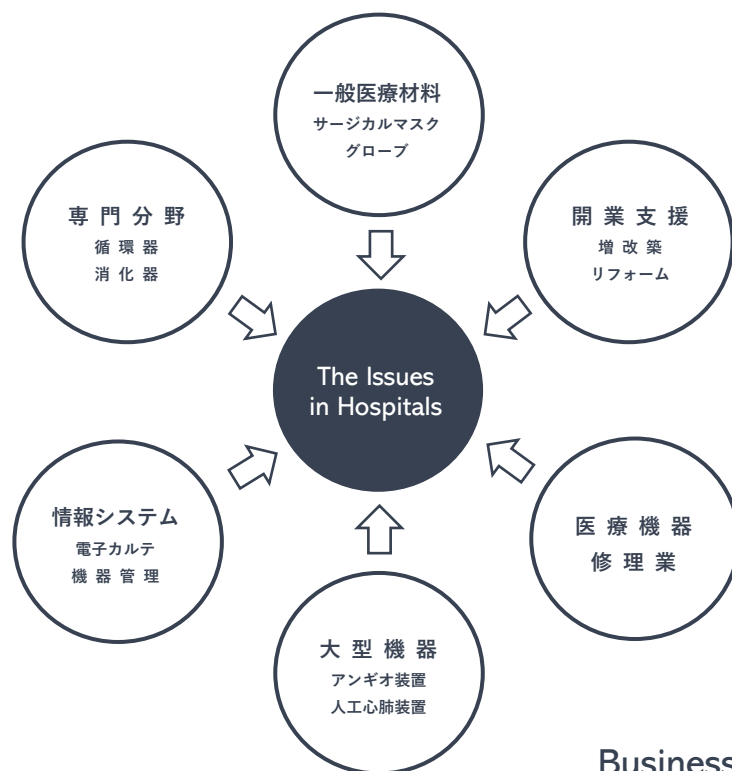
一般医療材料
サージカルマスク
グローブ

専門分野
循環器
消化器

開業支援
増改築
リフォーム

The Issues in Hospitals

情報システム
電子カルテ
機器管理

医療機器
修理業

大型機器
アンギオ装置
人工心肺装置

Business